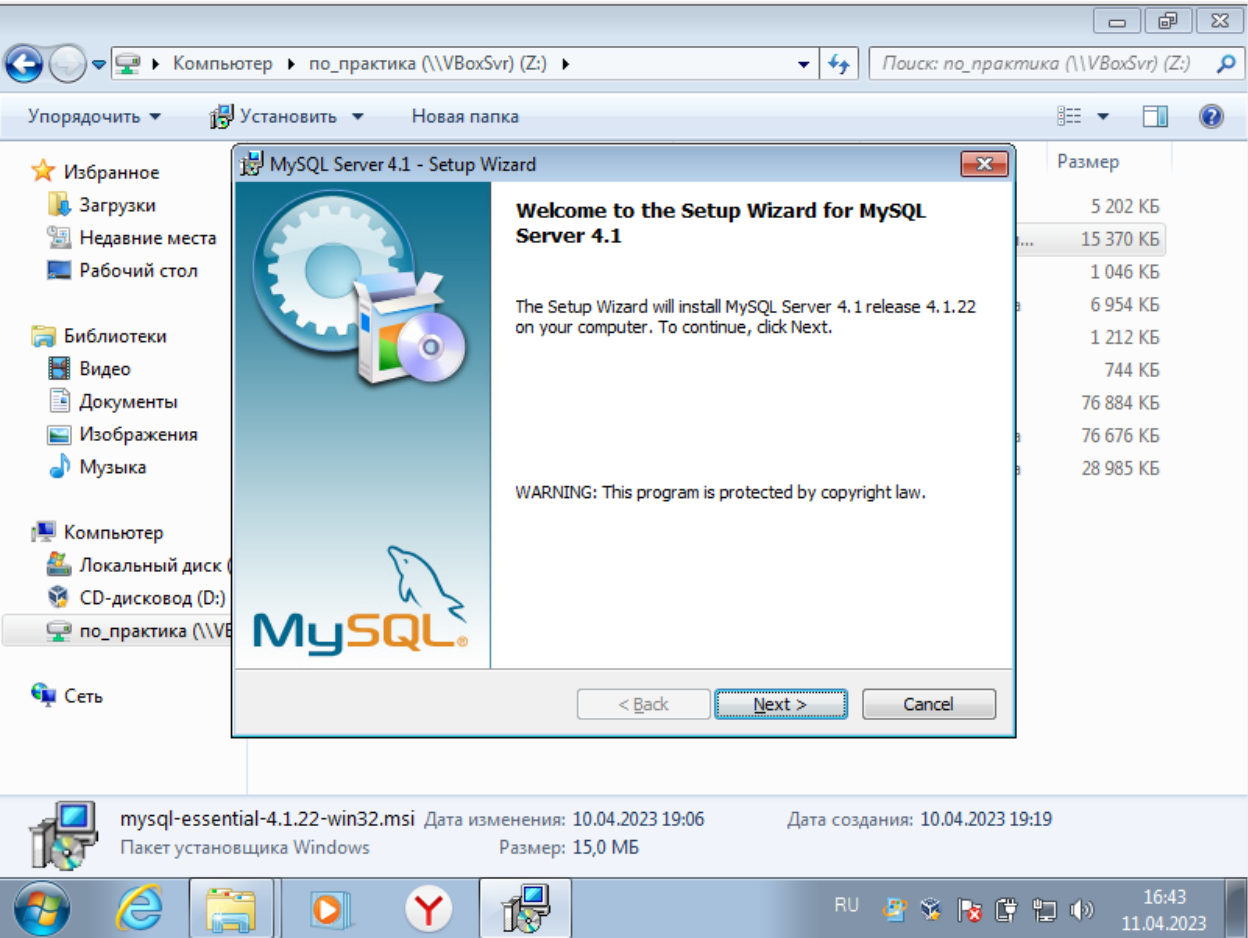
Компьютер ▸ по_практика (\\VBoxSvr) (Z:) ▸

Поиск: по_практика (\\VBoxSvr) (Z:)

Упорядочить ▾ Установить ▾ Новая папка

Избранное
Загрузки
Недавние места
Рабочий стол

Библиотеки
Видео
Документы
Изображения
Музыка

Компьютер
Локальный диск (
CD-дисковод (D:)
по_практика (\\VB

Сеть

Размер
5 202 КБ
15 370 КБ
1 046 КБ
6 954 КБ
1 212 КБ
744 КБ
76 884 КБ
76 676 КБ
28 985 КБ

MySQL Server 4.1 - Setup Wizard

Welcome to the Setup Wizard for MySQL Server 4.1

The Setup Wizard will install MySQL Server 4.1 release 4.1.22 on your computer. To continue, click Next.

WARNING: This program is protected by copyright law.

MySQL

< Back Next > Cancel

mysql-essential-4.1.22-win32.msi Дата изменения: 10.04.2023 19:06 Дата создания: 10.04.2023 19:19
Пакет установщика Windows Размер: 15,0 МБ

RU 16:43 11.04.2023